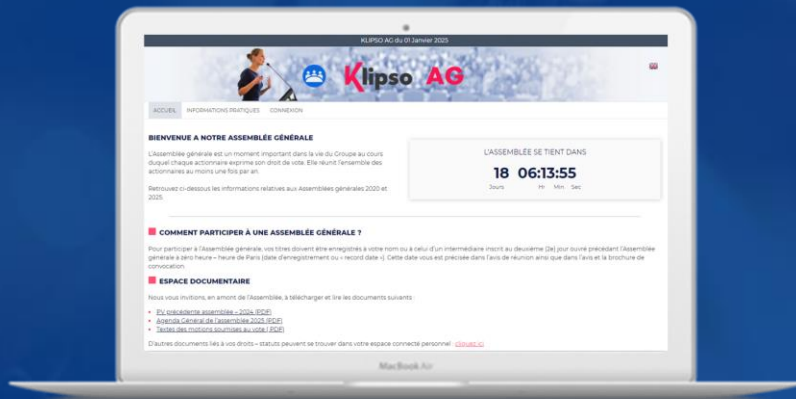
KLIPSO AG du 01 Janvier 2025

Klipso AG

ACCUEIL INFORMATIONS PRATIQUES CONNEXION

BIENVENUE A NOTRE ASSEMBLÉE GÉNÉRALE

L'Assemblée générale est un moment important dans la vie du Groupe au cours duquel chaque actionnaire exprime son droit de vote. Elle réunit l'ensemble des actionnaires au moins une fois par an.

Retrouvez ci-dessous les informations relatives aux Assemblées générales 2020 et 2025.

L'ASSEMBLÉE SE TIENT DANS

18 06:13:55

Jours Hr Min Sec

COMMENT PARTICIPER À UNE ASSEMBLÉE GÉNÉRALE ?

Pour participer à l'Assemblée générale, vos titres doivent être enregistrés à votre nom ou à celui d'un intermédiaire inscrit au deuxième (2e) jour ouvré précédant l'Assemblée générale à zéro heure – heure de Paris (date d'enregistrement ou « record date »). Cette date vous est précisée dans l'avis de réunion ainsi que dans l'avis et la brochure de convocation.

ESPACE DOCUMENTAIRE

Nous vous invitions, en amont de l'Assemblée, à télécharger et lire les documents suivants :

• PV précédente assemblée – 2024 (PDF)
• Agenda Général de l'assemblée 2025 (PDF)
• Textes des motions soumises au vote (PDF)

D'autres documents liés à vos droits – statuts peuvent se trouver dans votre espace connecté personnel : cliquez ici

MacBook Air